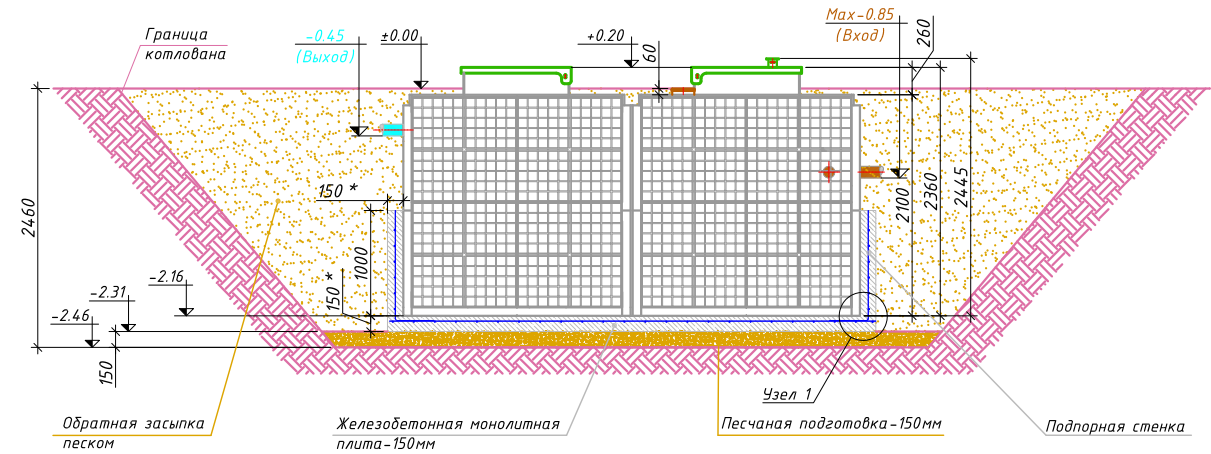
Граница котлована

-0.45
(Выход)

±0.00

+0.20

60

Max-0.85
(Вход)

260

2460

150 *

1000

150 *

-2.16

-2.31

-2.46

150

2100

2360

2445

Узел 1

Обратная засыпка песком

Железобетонная монолитная плита-150мм

Песчаная подготовка-150мм

Подпорная стенка